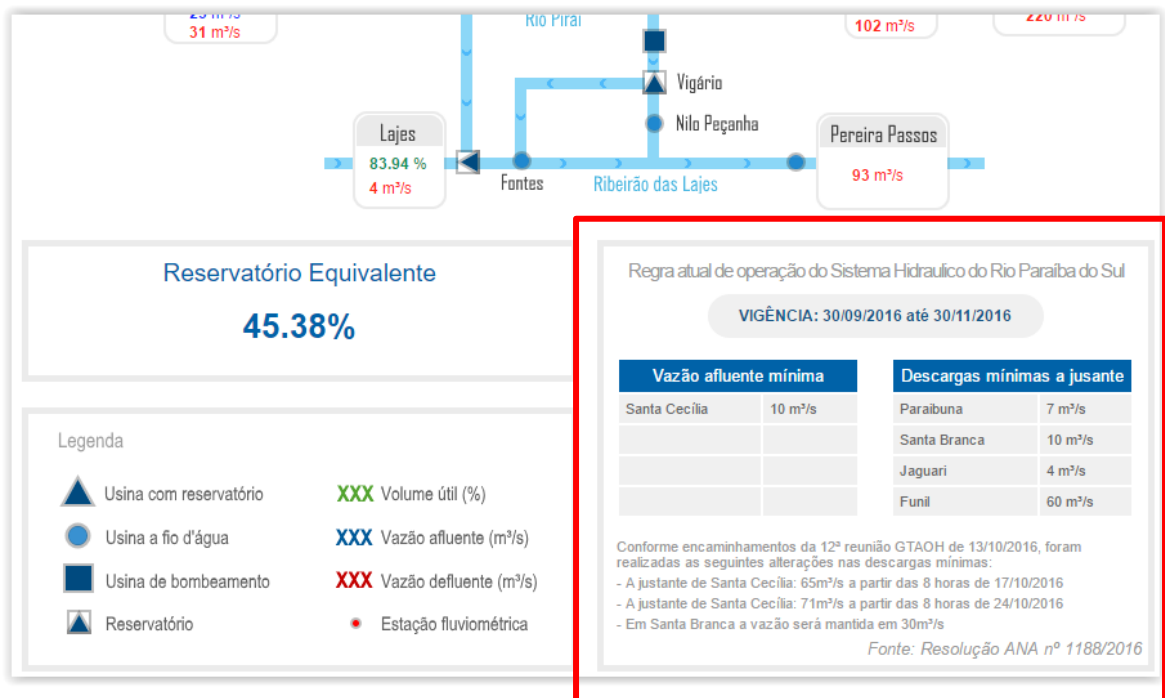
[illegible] m³/s
31 m³/s

Rio Piraí

102 m³/s

220 m³/s

Vigário

Nilo Peçanha

Lajes
83.94 %
4 m³/s

Fontes

Ribeirão das Lajes

Pereira Passos
93 m³/s

Reservatório Equivalente
45.38%

Legenda

Usina com reservatório

Usina a fio d'água

Usina de bombeamento

Reservatório

XXX Volume útil (%)

XXX Vazão afluente (m³/s)

XXX Vazão defluente (m³/s)

Estação fluviométrica

Regra atual de operação do Sistema Hidraulico do Rio Paraíba do Sul

VIGÊNCIA: 30/09/2016 até 30/11/2016

| Vazão afluente mínima | |
|---|---|
| Santa Cecília | 10 m³/s |
| | |
| | |
| | |

| Descargas mínimas a jusante | |
|---|---|
| Paraibuna | 7 m³/s |
| Santa Branca | 10 m³/s |
| Jaguari | 4 m³/s |
| Funil | 60 m³/s |

Conforme encaminhamentos da 12ª reunião GTAOH de 13/10/2016, foram realizadas as seguintes alterações nas descargas mínimas:
- A justante de Santa Cecília: 65m³/s a partir das 8 horas de 17/10/2016
- A justante de Santa Cecília: 71m³/s a partir das 8 horas de 24/10/2016
- Em Santa Branca a vazão será mantida em 30m³/s

Fonte: Resolução ANA nº 1188/2016